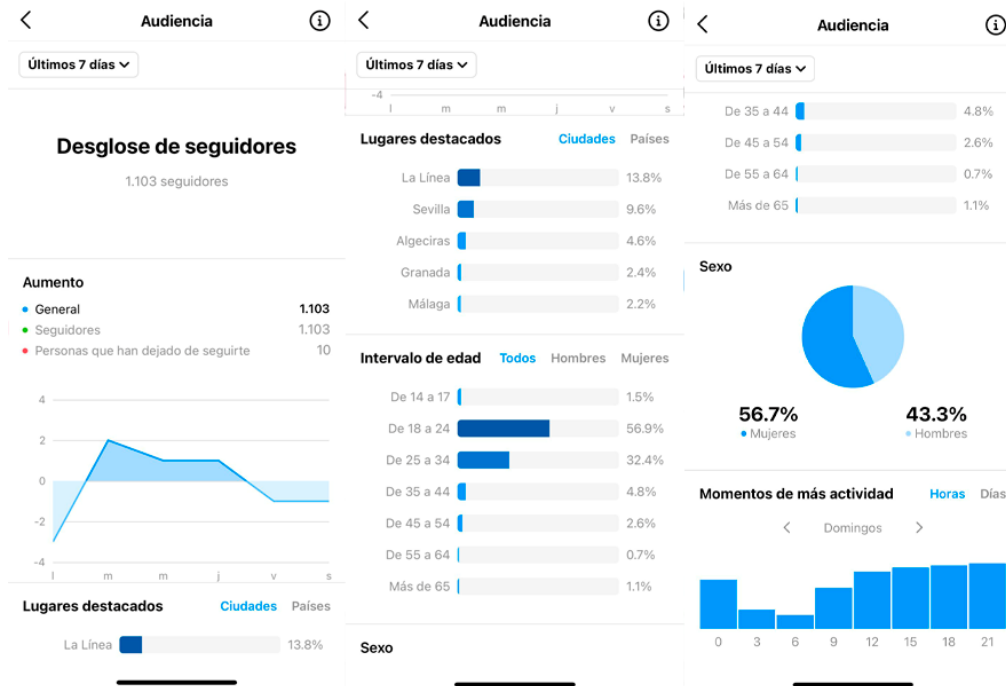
Audiencia

Últimos 7 días

Desglose de seguidores

1.103 seguidores

Aumento

General 1.103
Seguidores 1.103
Personas que han dejado de seguirte 10

4
2
0
-2
-4
l m m j v s

Lugares destacados Ciudades Países

La Línea 13.8%

Audiencia

Últimos 7 días

-4
l m m j v s

Lugares destacados Ciudades Países

La Línea 13.8%
Sevilla 9.6%
Algeciras 4.6%
Granada 2.4%
Málaga 2.2%

Intervalo de edad Todos Hombres Mujeres

De 14 a 17 1.5%
De 18 a 24 56.9%
De 25 a 34 32.4%
De 35 a 44 4.8%
De 45 a 54 2.6%
De 55 a 64 0.7%
Más de 65 1.1%

Sexo

Audiencia

Últimos 7 días

De 35 a 44 4.8%
De 45 a 54 2.6%
De 55 a 64 0.7%
Más de 65 1.1%

Sexo

56.7%
Mujeres
43.3%
Hombres

Momentos de más actividad Horas Días

Domingos

0 3 6 9 12 15 18 21